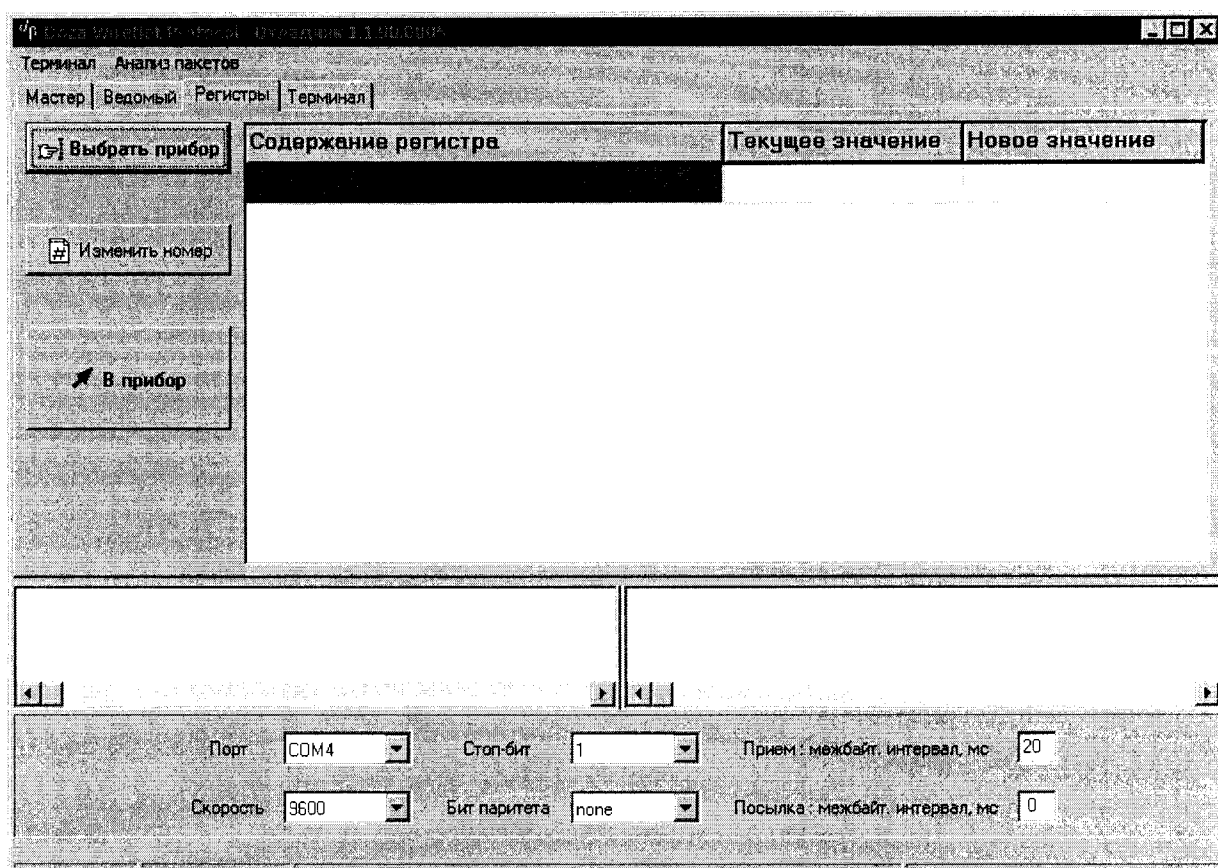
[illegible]

Терминал Анализ пакетов

Мастер | Ведомый | Регистры | Терминал

Выбрать прибор

Изменить номер

В прибор

| Содержание регистра | Текущее значение | Новое значение |
|---|---|---|
| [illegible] | | |

Порт COM4

Стоп-бит 1

Прием : межбайт. интервал, мс 20

Скорость 9600

Бит паритета none

Посылка : межбайт. интервал, мс 0